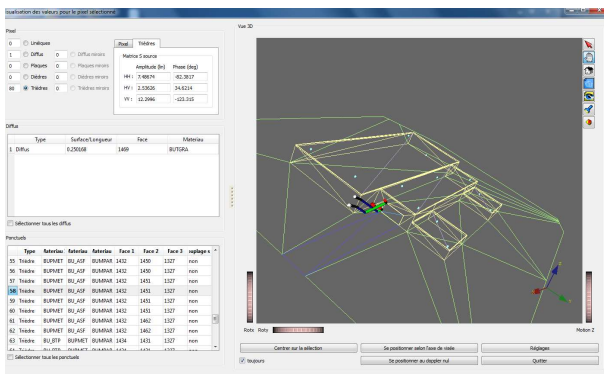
isualisation des valeurs pour le pixel sélectionné

Pixel

0 Uniques
1 Diffus 0 Diffus miroirs
0 Plaques 0 Plaques miroirs
0 Dièdres 0 Dièdres miroirs
60 Trièdres 0 Trièdres miroirs

Pixel | Trièdres

Matrice S source

| | Amplitude (lin) | Phase (deg) |
|---|---|---|
| HH : | 7.48674 | -82.3817 |
| HV : | 2.53626 | 34.6214 |
| VV : | 12.2996 | -123.315 |

Diffus

| | Type | Surface/Longueur | Face | Materiau |
|---|---|---|---|---|
| 1 | Diffus | 0.250168 | 1469 | BUTGRA |

Sélectionner tous les diffus

Ponctuels

| | Type | Materiau | Materiau | Materiau | Face 1 | Face 2 | Face 3 | ouplage s |
|---|---|---|---|---|---|---|---|---|
| 55 | Trièdre | BUPMET | BU_ASF | BUMPAR | 1432 | 1450 | 1327 | non |
| 56 | Trièdre | BUPMET | BU_ASF | BUMPAR | 1432 | 1450 | 1327 | non |
| 57 | Trièdre | BUPMET | BU_ASF | BUMPAR | 1432 | 1451 | 1327 | non |
| 58 | Trièdre | BUPMET | BU_ASF | BUMPAR | 1432 | 1451 | 1327 | non |
| 59 | Trièdre | BUPMET | BU_ASF | BUMPAR | 1432 | 1451 | 1327 | non |
| 60 | Trièdre | BUPMET | BU_ASF | BUMPAR | 1432 | 1451 | 1327 | non |
| 61 | Trièdre | BUPMET | BU_ASF | BUMPAR | 1432 | 1462 | 1327 | non |
| 62 | Trièdre | BUPMET | BU_ASF | BUMPAR | 1432 | 1462 | 1327 | non |
| 63 | Trièdre | BU_BTP | BUPMET | BUMPAR | 1434 | 1431 | 1327 | non |

Sélectionner tous les ponctuels

Vue 3D

Rotx Roty

Motion Z

Centrer sur la sélection
Se positionner selon l'axe de visée
Réglages
toujours
Se positionner au doppler nul
Quitter